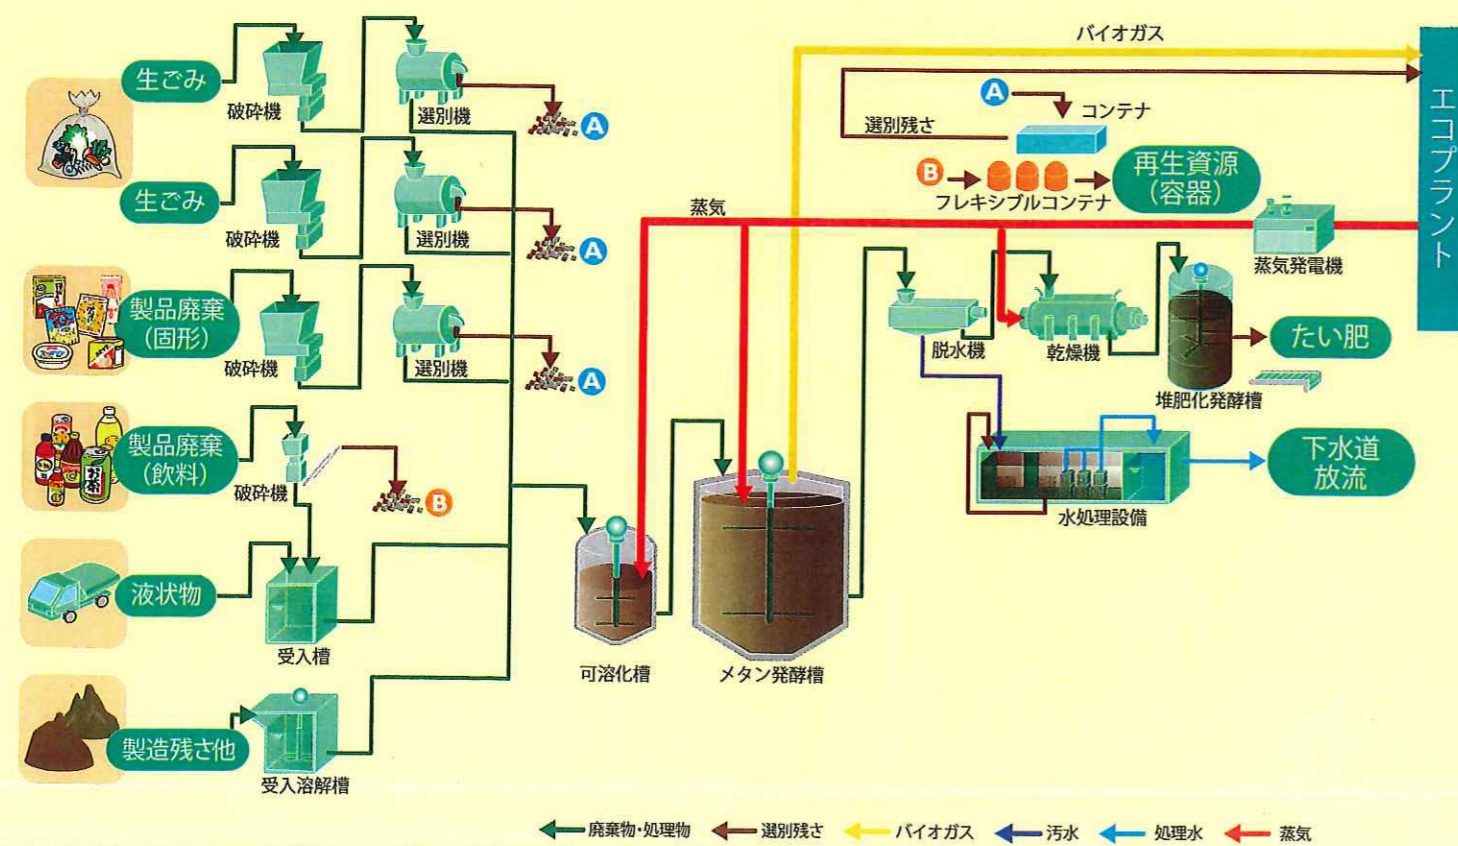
生ごみ
破砕機
選別機
A
生ごみ
破砕機
選別機
A
製品廃棄
(固形)
破砕機
選別機
A
製品廃棄
(飲料)
破砕機
B
液状物
受入槽
製造残さ他
受入溶解槽
可溶化槽
蒸気
メタン発酵槽
バイオガス
選別残さ
A
コンテナ
B
フレキシブルコンテナ
再生資源
(容器)
蒸気発電機
エコプラント
脱水機
乾燥機
堆肥化発酵槽
たい肥
水処理設備
下水道
放流

廃棄物・処理物
選別残さ
バイオガス
汚水
処理水
蒸気